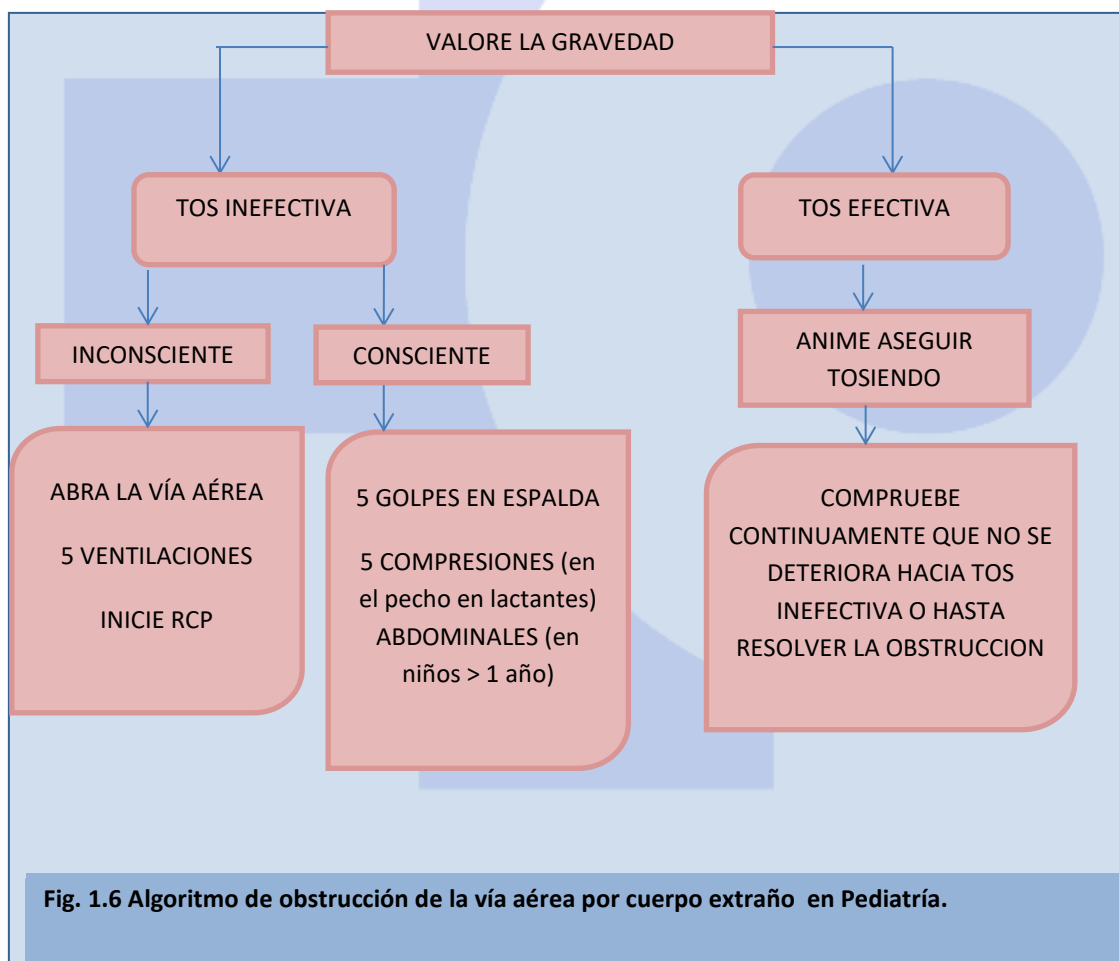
VALORE LA GRAVEDAD

TOS INEFECTIVA

TOS EFECTIVA

INCONSCIENTE

CONSCIENTE

ANIME ASEGUIR TOSIENDO

ABRA LA VÍA AÉREA

5 VENTILACIONES

INICIE RCP

5 GOLPES EN ESPALDA

5 COMPRESIONES (en el pecho en lactantes) ABDOMINALES (en niños > 1 año)

COMPRUEBE CONTINUAMENTE QUE NO SE DETERIORA HACIA TOS INEFECTIVA O HASTA RESOLVER LA OBSTRUCCION

Fig. 1.6 Algoritmo de obstrucción de la vía aérea por cuerpo extraño en Pediatría.